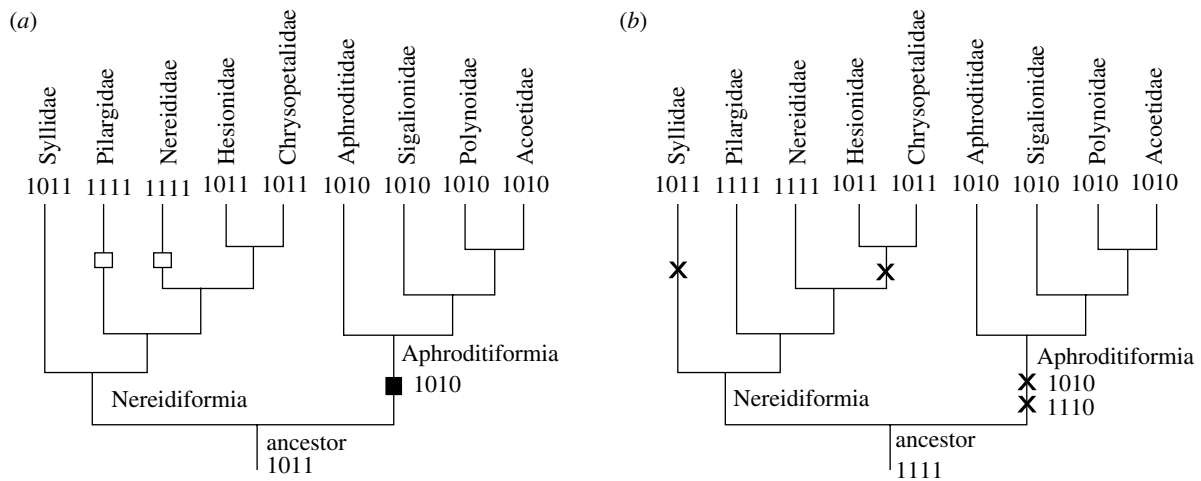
(a)

Syllidae
Pilargidae
Nereididae
Hesionidae
Chrysopetalidae
Aphroditidae
Sigalionidae
Polynoidae
Acoetidae

1011 1111 1111 1011 1011 1010 1010 1010 1010

Aphroditiformia
1010
Nereidiformia
ancestor
1011

(b)

Syllidae
Pilargidae
Nereididae
Hesionidae
Chrysopetalidae
Aphroditidae
Sigalionidae
Polynoidae
Acoetidae

1011 1111 1111 1011 1011 1010 1010 1010 1010

Aphroditiformia
1010
1110
Nereidiformia
ancestor
1111